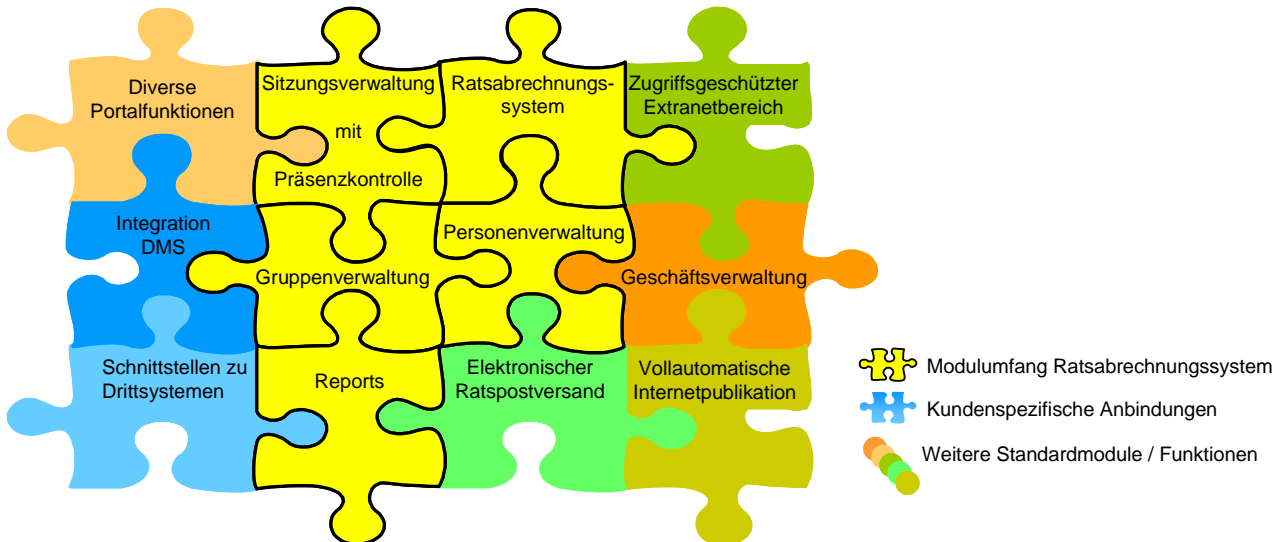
Diverse Portalfunktionen

Sitzungsverwaltung mit Präsenzkontrolle

Ratsabrechnungs-system

Zugriffsgeschützter Extranetbereich

Integration DMS

Gruppenverwaltung

Personenverwaltung

Geschäftsverwaltung

Schnittstellen zu Drittsystemen

Reports

Elektronischer Ratspostversand

Vollautomatische Internetpublikation

Modulumfang Ratsabrechnungssystem

Kundenspezifische Anbindungen

Weitere Standardmodule / Funktionen